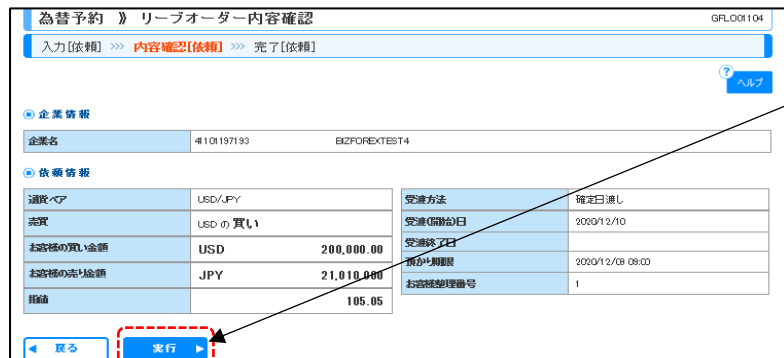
為替予約 》 リーブオーダー内容確認

GFLO01104

入力[依頼] »» 内容確認[依頼] »» 完了[依頼]

ヘルプ

企業情報

| 企業名 | 4101197193 BIZFOREXTEST4 |
|---|---|

依頼情報

| 通貨ペア | USD/JPY |
|---|---|
| 売買 | USD の 買い |
| お客様の買い金額 | USD 200,000.00 |
| お客様の売り金額 | JPY 21,010,000 |
| 指値 | 105.05 |

| 受渡方法 | 確定日渡し |
|---|---|
| 受渡(開始)日 | 2020/12/10 |
| 受渡終了日 | |
| 預かり期限 | 2020/12/09 09:00 |
| お客様整理番号 | 1 |

◄ 戻る

実行 ►